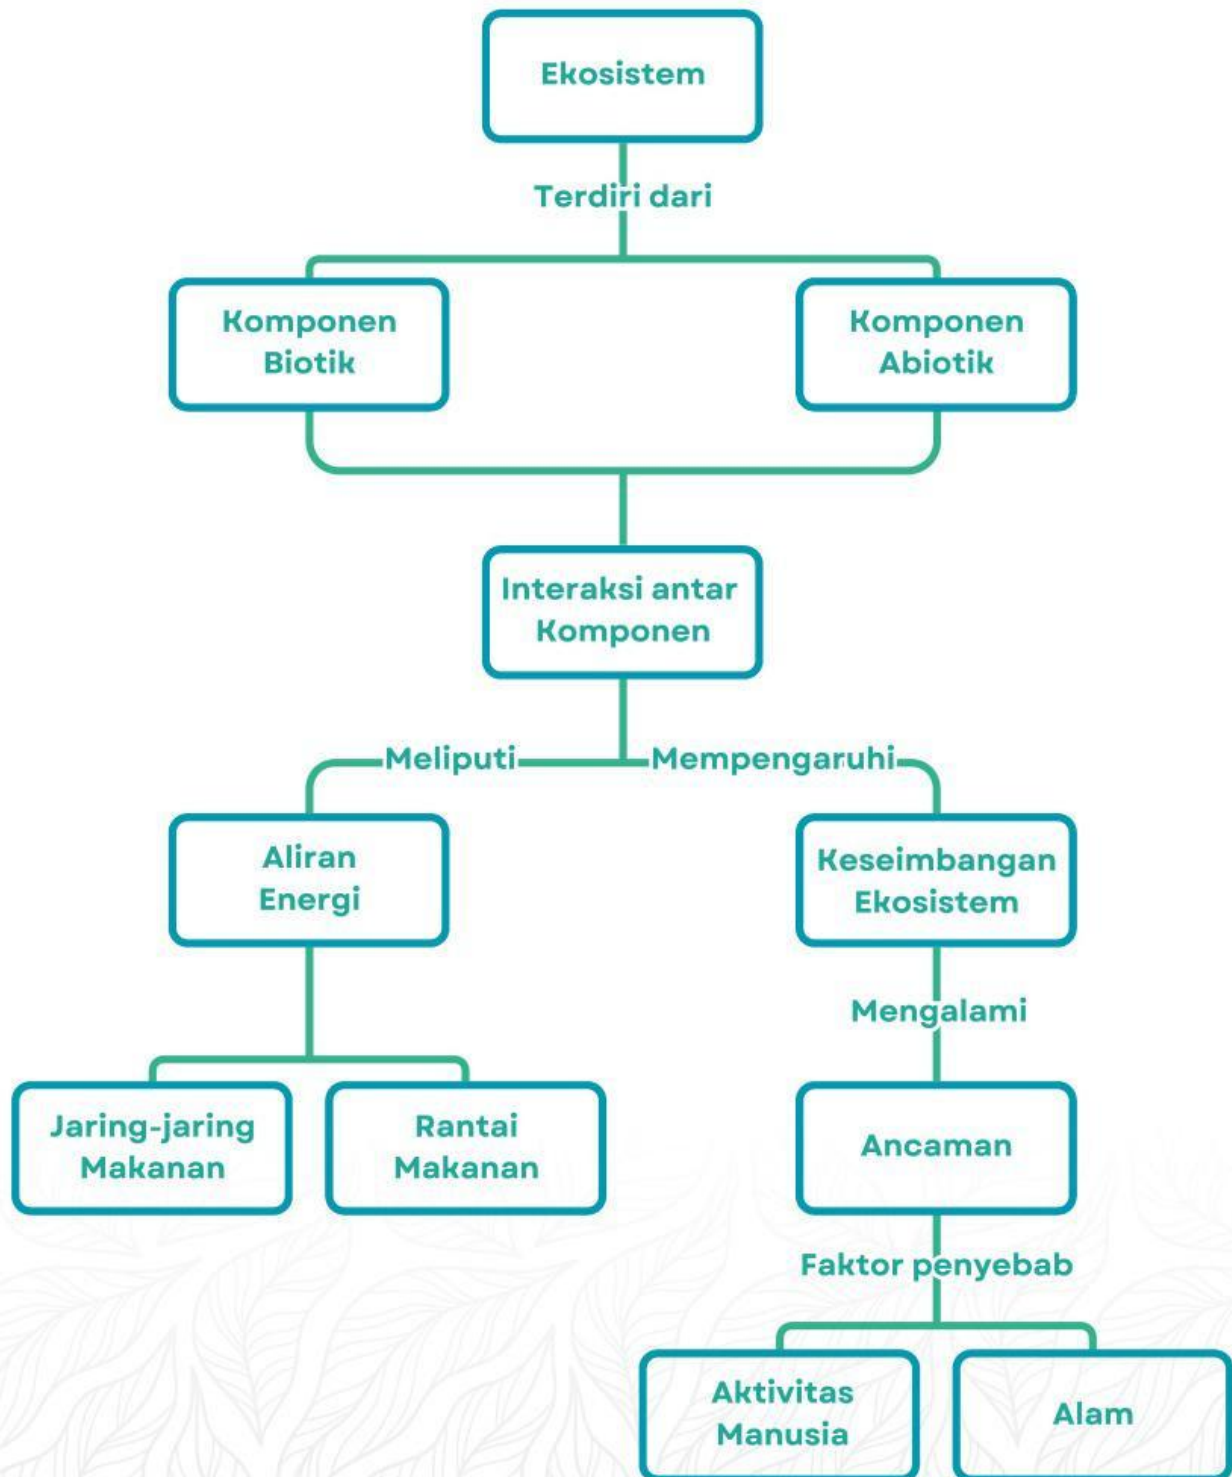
Ekosistem

Terdiri dari

Komponen Biotik

Komponen Abiotik

Interaksi antar Komponen

Meliputi

Mempengaruhi

Aliran Energi

Keseimbangan Ekosistem

Jaring-jaring Makanan

Rantai Makanan

Mengalami

Ancaman

Faktor penyebab

Aktivitas Manusia

Alam